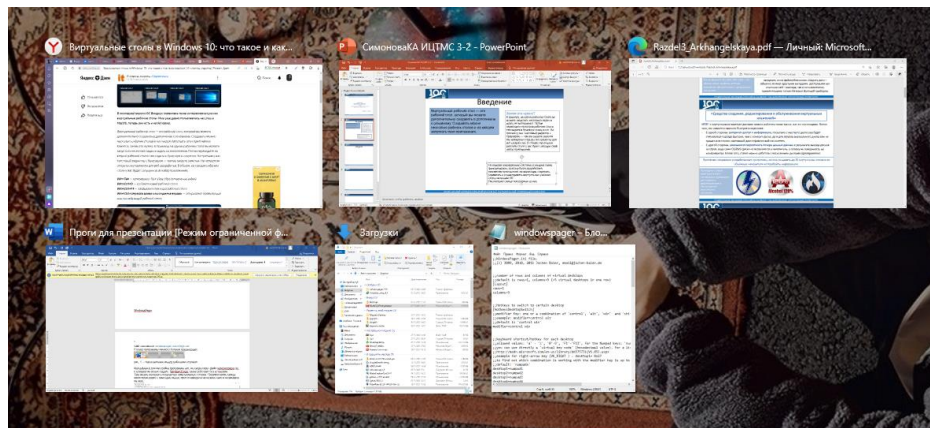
Виртуальные столы в Windows 10: что такое и как...

СимоноваКА ИЦТМС 3-2 - PowerPoint

Razdel3_Arkhangelskaya.pdf — Личный: Microsoft...

Введение

Проги для презентации [Режим ограниченной ф...

Загрузки

windowspager - Бло...